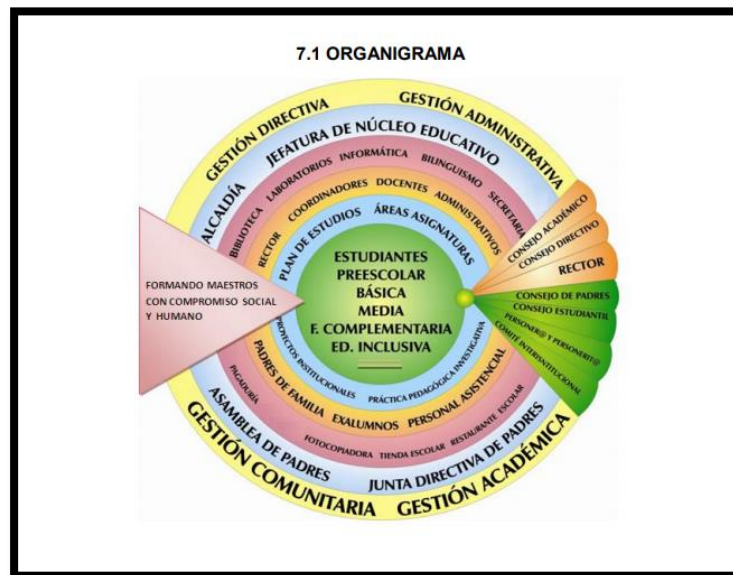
7.1 ORGANIGRAMA

GESTIÓN DIRECTIVA GESTIÓN ADMINISTRATIVA

ALCALDÍA JEFATURA DE NÚCLEO EDUCATIVO

BIBLIOTECA LABORATORIOS INFORMÁTICA BILINGUISMO SECRETARIA

RECTOR COORDINADORES DOCENTES ADMINISTRATIVOS

PLAN DE ESTUDIOS ÁREAS ASIGNATURAS

ESTUDIANTES
PREESCOLAR
BÁSICA
MEDIA
F. COMPLEMENTARIA
ED. INCLUSIVA

FORMANDO MAESTROS CON COMPROMISO SOCIAL Y HUMANO

CONSEJO ACADÉMICO
CONSEJO DIRECTIVO
RECTOR

CONSEJO DE PADRES
CONSEJO ESTUDIANTIL
PERSONERO Y PERSONERITO
COMITÉ INTERINSTITUCIONAL

PROYECTOS INSTITUCIONALES PRÁCTICA PEDAGÓGICA INVESTIGATIVA

PADRES DE FAMILIA EXALUMNOS PERSONAL ASISTENCIAL

PAGADURÍA FOTOCOPIADORA TIENDA ESCOLAR RESTAURANTE ESCOLAR

ASAMBLEA DE PADRES JUNTA DIRECTIVA DE PADRES

GESTIÓN COMUNITARIA GESTIÓN ACADÉMICA